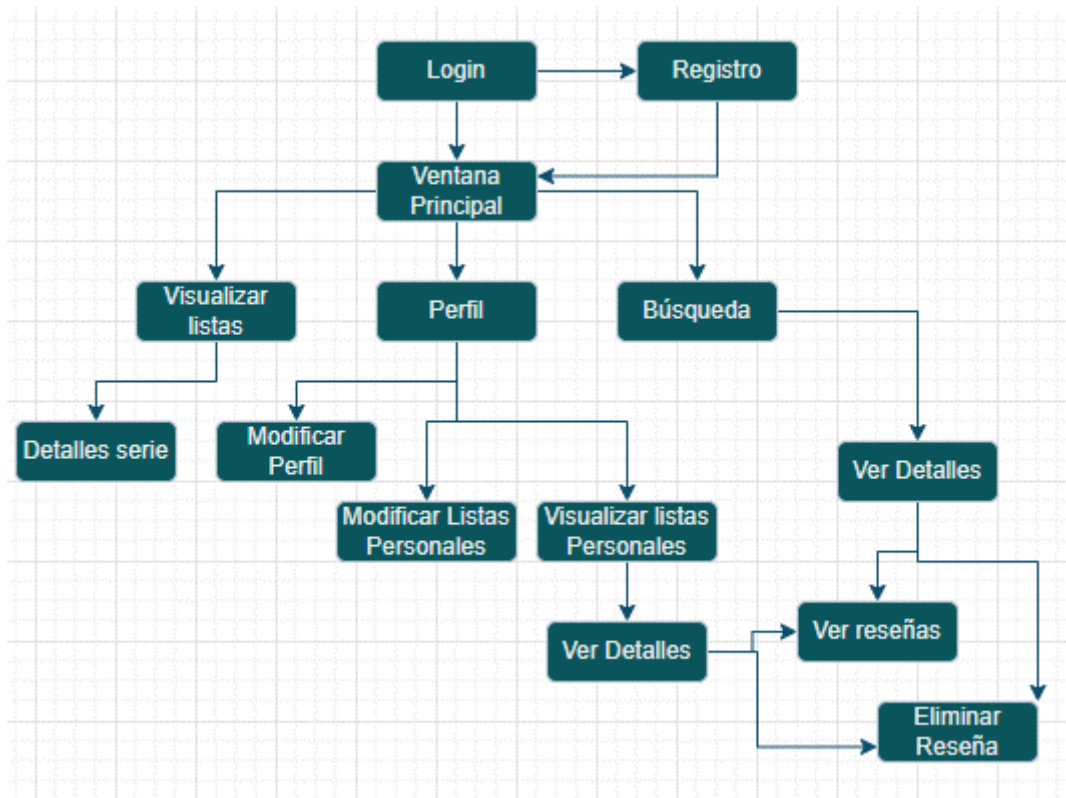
Login

Registro

Ventana Principal

Visualizar listas

Perfil

Búsqueda

Detalles serie

Modificar Perfil

Ver Detalles

Modificar Listas Personales

Visualizar listas Personales

Ver reseñas

Ver Detalles

Eliminar Reseña